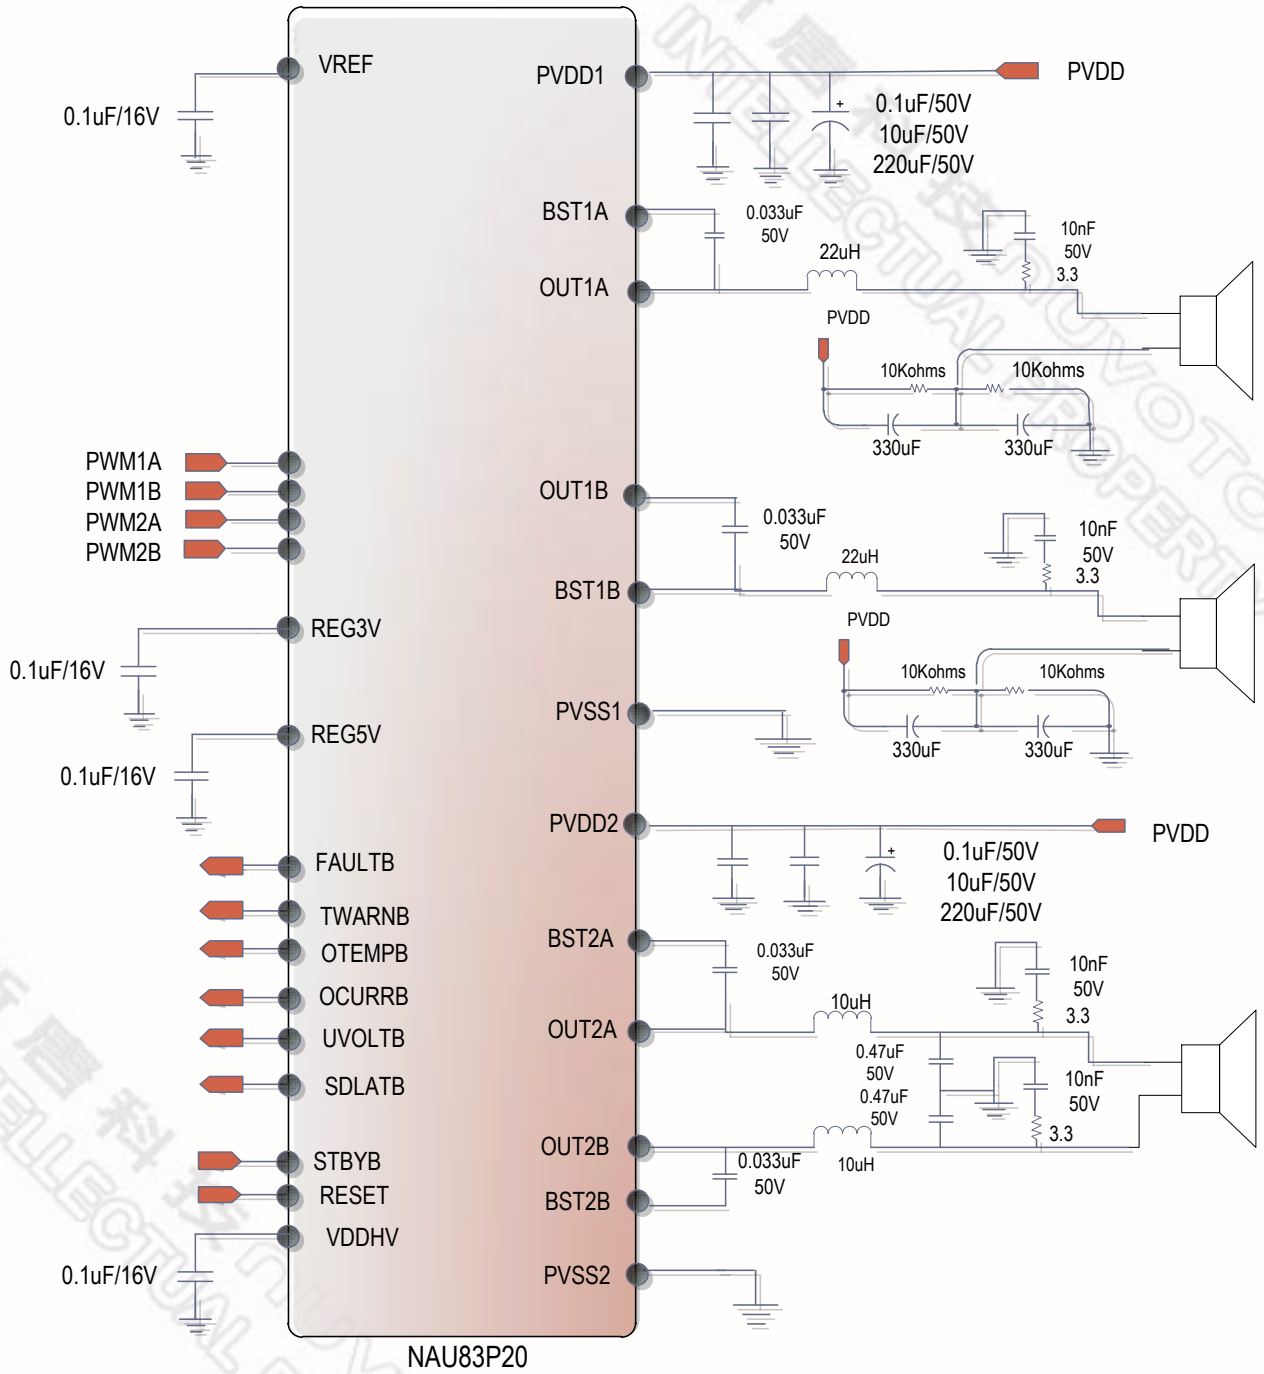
VREF
0.1uF/16V
PWM1A
PWM1B
PWM2A
PWM2B
REG3V
0.1uF/16V
REG5V
0.1uF/16V
FAULTB
TWARNB
OTEMPB
OCURRB
UVOLTB
SDLATB
STBYB
RESET
VDDHV
0.1uF/16V
NAU83P20

PVDD1
PVDD
0.1uF/50V
10uF/50V
220uF/50V
BST1A
0.033uF
50V
22uH
10nF
50V
3.3
OUT1A
PVDD
10Kohms
10Kohms
330uF
330uF
OUT1B
0.033uF
50V
22uH
10nF
50V
3.3
BST1B
PVDD
10Kohms
10Kohms
330uF
330uF
PVSS1
PVDD2
PVDD
0.1uF/50V
10uF/50V
220uF/50V
BST2A
0.033uF
50V
10uH
10nF
50V
3.3
OUT2A
0.47uF
50V
0.47uF
50V
10nF
50V
3.3
OUT2B
0.033uF
50V
10uH
BST2B
PVSS2